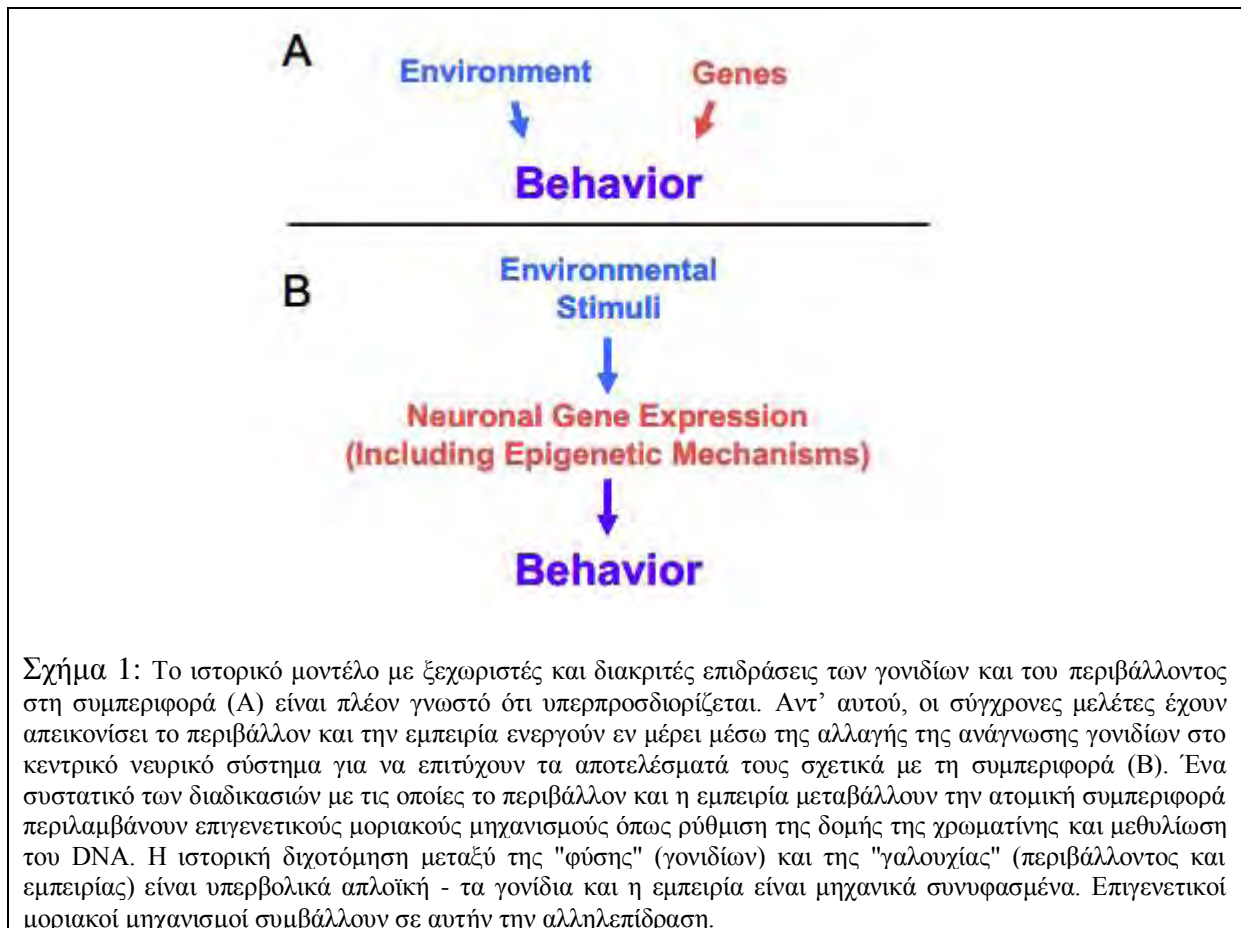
A

Environment

Genes

Behavior

B

Environmental Stimuli

Neuronal Gene Expression (Including Epigenetic Mechanisms)

Behavior

Σχήμα 1: Το ιστορικό μοντέλο με ξεχωριστές και διακριτές επιδράσεις των γονιδίων και του περιβάλλοντος στη συμπεριφορά (A) είναι πλέον γνωστό ότι υπερπροσδιορίζεται. Αντ' αυτού, οι σύγχρονες μελέτες έχουν απεικονίσει το περιβάλλον και την εμπειρία ενεργούν εν μέρει μέσω της αλλαγής της ανάγνωσης γονιδίων στο κεντρικό νευρικό σύστημα για να επιτύχουν τα αποτελέσματά τους σχετικά με τη συμπεριφορά (B). Ένα συστατικό των διαδικασιών με τις οποίες το περιβάλλον και η εμπειρία μεταβάλλουν την ατομική συμπεριφορά περιλαμβάνουν επιγενετικούς μοριακούς μηχανισμούς όπως ρύθμιση της δομής της χρωματίνης και μεθυλίωση του DNA. Η ιστορική διχοτόμηση μεταξύ της "φύσης" (γονιδίων) και της "γαλουχίας" (περιβάλλοντος και εμπειρίας) είναι υπερβολικά απλοϊκή - τα γονίδια και η εμπειρία είναι μηχανικά συνυφασμένα. Επιγενετικοί μοριακοί μηχανισμοί συμβάλλουν σε αυτήν την αλληλεπίδραση.